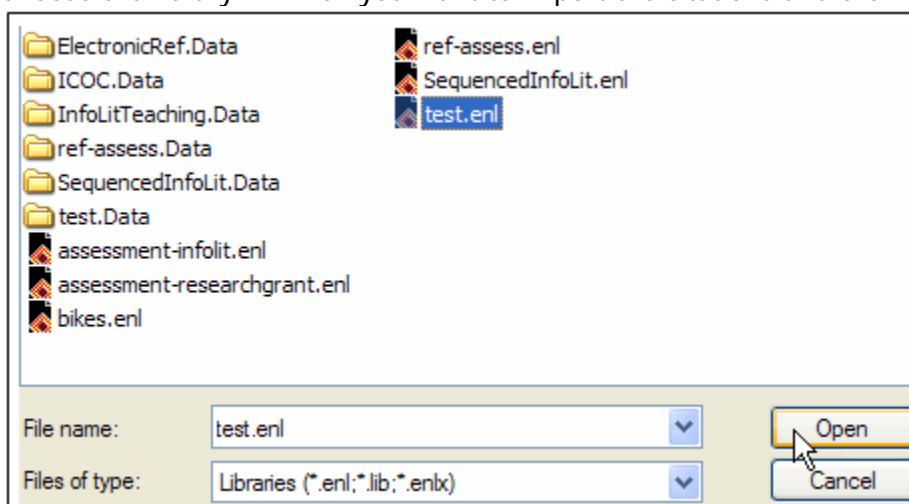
ElectronicRef.Data
ICOC.Data
InfoLitTeaching.Data
ref-assess.Data
SequencedInfoLit.Data
test.Data
assessment-infolit.enl
assessment-researchgrant.enl
bikes.enl
ref-assess.enl
SequencedInfoLit.enl
test.enl

File name: test.enl
Files of type: Libraries (*.enl;*.lib;*.enlx)
Open
Cancel